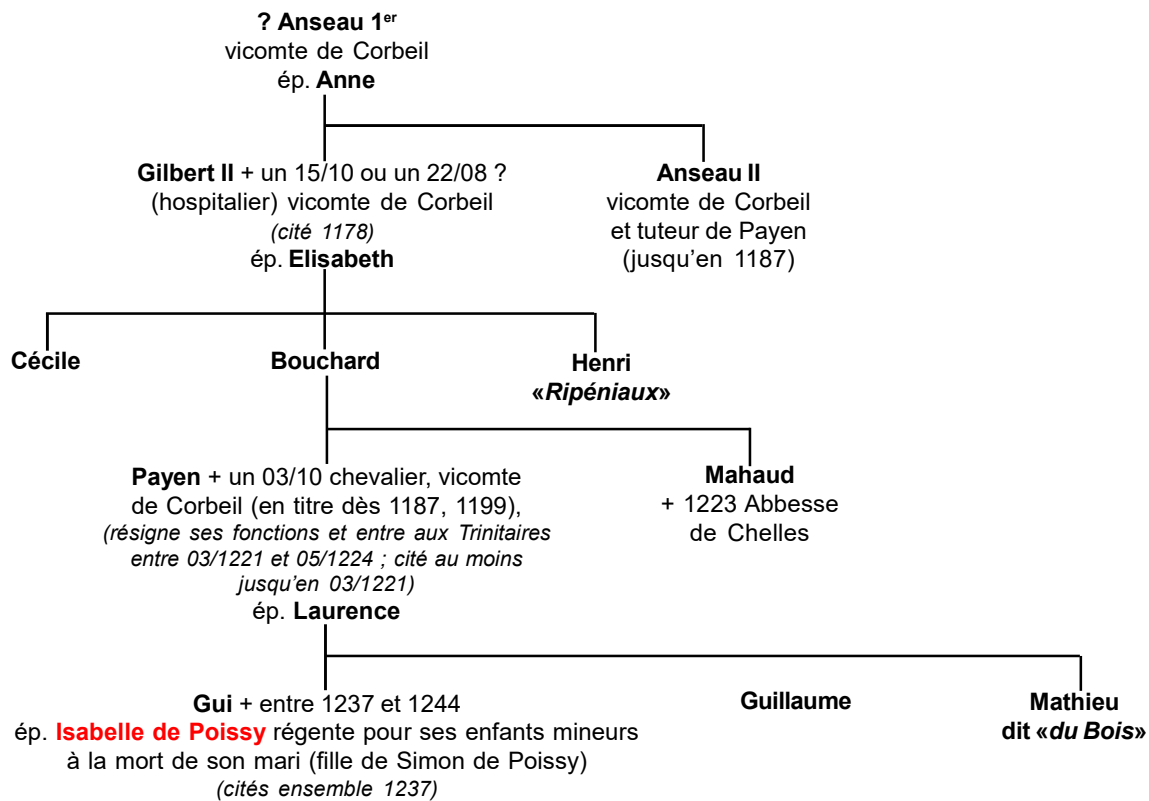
? Anseau 1$^{er}$
vicomte de Corbeil
ép. Anne

Gilbert II + un 15/10 ou un 22/08 ?
(hospitalier) vicomte de Corbeil
(cité 1178)
ép. Elisabeth

Anseau II
vicomte de Corbeil
et tuteur de Payen
(jusqu'en 1187)

Cécile

Bouchard

Henri
«Ripéniaux»

Payen + un 03/10 chevalier, vicomte de Corbeil (en titre dès 1187, 1199),
(résigne ses fonctions et entre aux Trinitaires entre 03/1221 et 05/1224 ; cité au moins jusqu'en 03/1221)
ép. Laurence

Mahaud
+ 1223 Abbesse
de Chelles

Gui + entre 1237 et 1244
ép. Isabelle de Poissy régente pour ses enfants mineurs à la mort de son mari (fille de Simon de Poissy)
(cités ensemble 1237)

Guillaume

Mathieu
dit «du Bois»